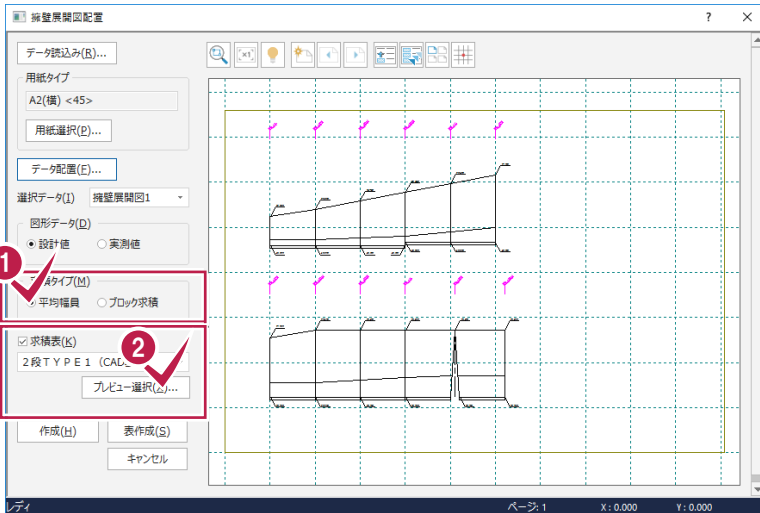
擁壁展開図配置

?

×

データ読込み(R)...

用紙タイプ

A2(横) <45>

用紙選択(P)...

データ配置(F)...

選択データ(I) 擁壁展開図1

図形データ(D)

◉ 設計値 ○ 実測値

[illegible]タイプ(M)

◉ 平均幅員 ○ ブロック求積

☑ 求積表(K)

2段TYPE1 (CAD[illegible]

プレビュー選択([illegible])...

作成(H)

表作成(S)

キャンセル

1

2

レディ

ページ: 1

X : 0.000

Y : 0.000